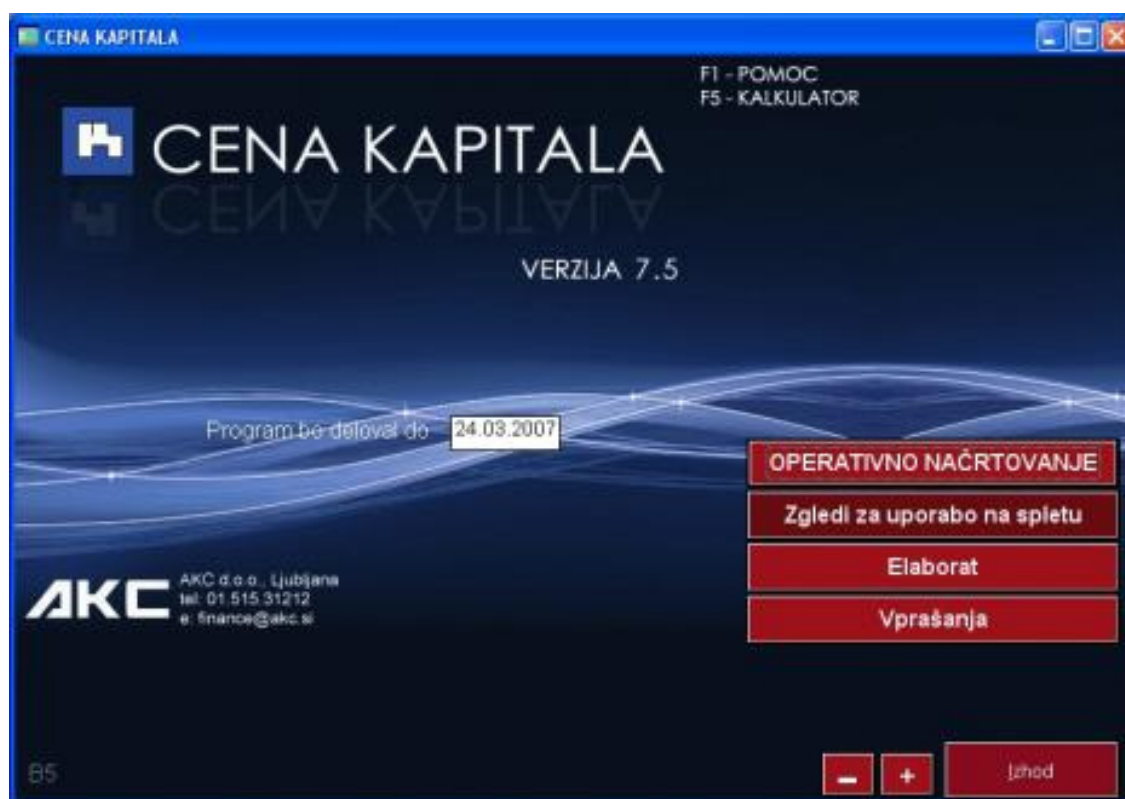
CENA KAPITALA

F1 - POMOC
F5 - KALKULATOR

CENA KAPITALA

VERZIJA 7.5

Program bo deloval do 24.03.2007

OPERATIVNO NAČRTOVANJE

Zgledi za uporabo na spletu

Elaborat

Vprašanja

AKC

AKC d.o.o., Ljubljana
tel: 01.515.31212
e: finance@akc.si

B5

-
+
Izhod